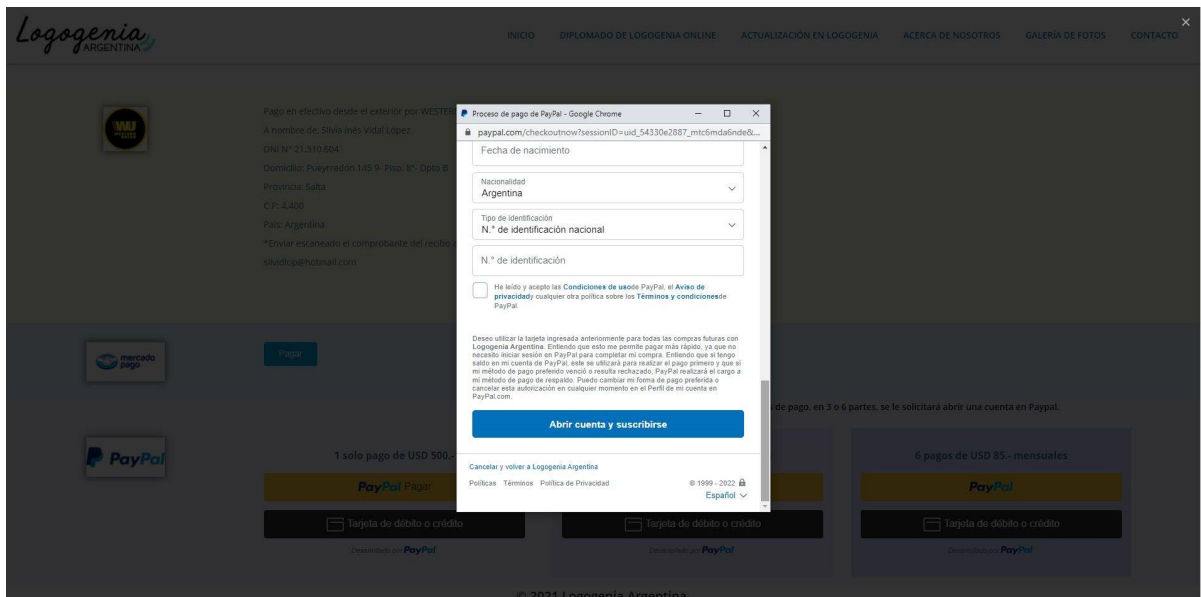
Logogenia ARGENTINA

INICIO DIPLOMADO DE LOGOGENIA ONLINE ACTUALIZACIÓN EN LOGOGENIA ACERCA DE NOSOTROS GALERÍA DE FOTOS CONTACTO

WU

Pago en efectivo desde el exterior por WESTERN
A nombre de: Silvia Inés Vidal López
DNI N° 21.310.604
Domicilio: Pueyrredón 145 9- Piso: 8°- Dpto B
Provincia: Salta
C.P: 4.400
País: Argentina
*Enviar escaneado el comprobante del recibo y
silvidlop@hotmail.com

Proceso de pago de PayPal - Google Chrome
paypal.com/checkoutnow?sessionID=uid_54330e2887_mtc6mda6nde&...

Fecha de nacimiento

Nacionalidad
Argentina

Tipo de identificación
N.° de identificación nacional

N.° de identificación

He leído y acepto las Condiciones de usode PayPal, el Aviso de privacidady cualquier otra política sobre los Términos y condicionesde PayPal.

Deseo utilizar la tarjeta ingresada anteriormente para todas las compras futuras con Logogenia Argentina. Entiendo que esto me permite pagar más rápido, ya que no necesito iniciar sesión en PayPal para completar mi compra. Entiendo que si tengo saldo en mi cuenta de PayPal, este se utilizará para realizar el pago primero y que si mi método de pago preferido venció o resulta rechazado, PayPal realizará el cargo a mi método de pago de respaldo. Puedo cambiar mi forma de pago preferida o cancelar esta autorización en cualquier momento en el Perfil de mi cuenta en PayPal.com.

Abrir cuenta y suscribirse

Cancelar y volver a Logogenia Argentina
Políticas Términos Política de Privacidad © 1999 - 2022
Español

mercado pago

Pagar

de pago, en 3 o 6 partes, se le solicitará abrir una cuenta en Paypal.

PayPal

1 solo pago de USD 500.-
PayPal Pagar
Tarjeta de débito o crédito
Desarrollado por PayPal

Tarjeta de débito o crédito
Desarrollado por PayPal

6 pagos de USD 85.- mensuales
PayPal
Tarjeta de débito o crédito
Desarrollado por PayPal

© 2021 Logogenia Argentina